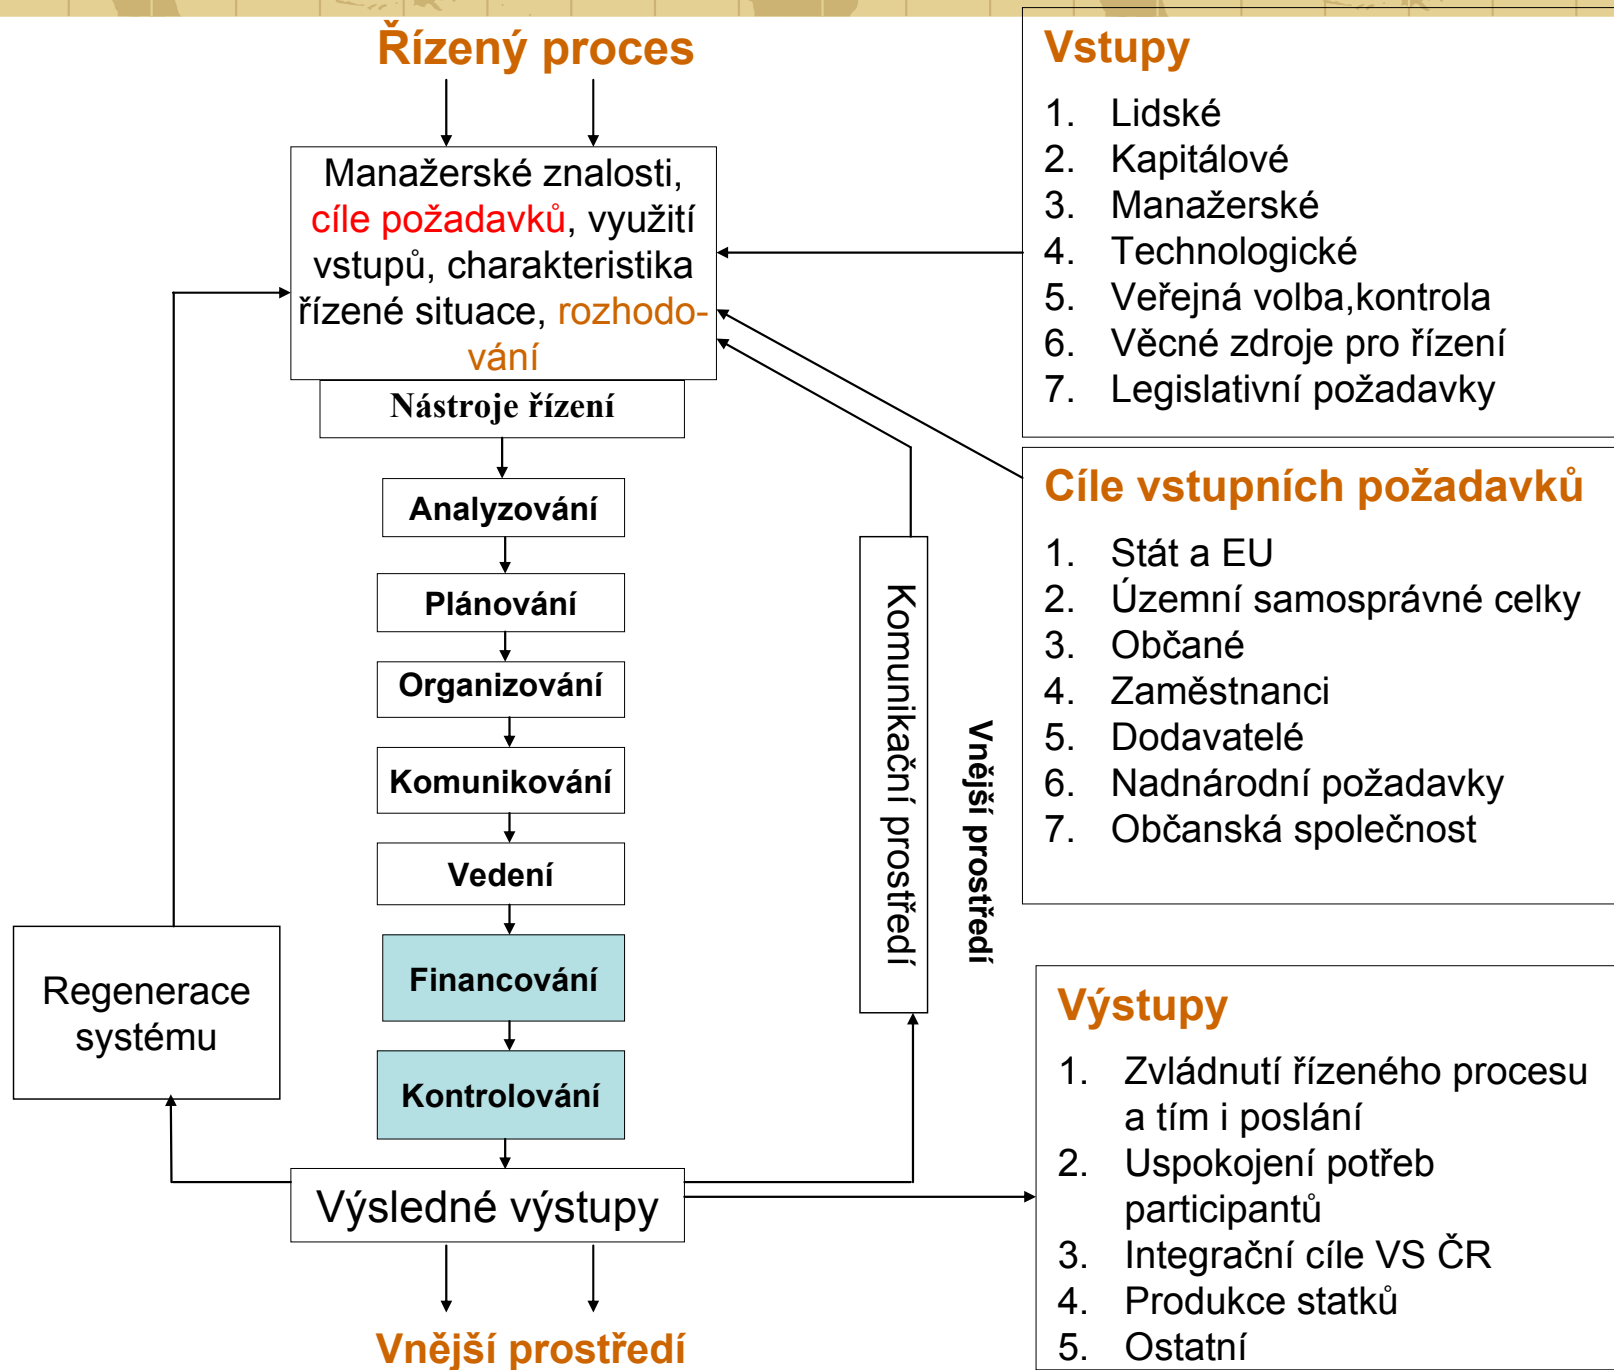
Řízený proces

Manažerské znalosti, cíle požadavků, využití vstupů, charakteristika řízené situace, rozhodování

Nástroje řízení

Analyzování

Plánování

Organizování

Komunikování

Vedení

Financování

Kontrolování

Výsledné výstupy

Vnější prostředí

Regenerace systému

Komunikační prostředí

Vnější prostředí

Vstupy
1. Lidské
2. Kapitálové
3. Manažerské
4. Technologické
5. Veřejná volba,kontrola
6. Věcné zdroje pro řízení
7. Legislativní požadavky

Cíle vstupních požadavků
1. Stát a EU
2. Územní samosprávné celky
3. Občané
4. Zaměstnanci
5. Dodavatelé
6. Nadnárodní požadavky
7. Občanská společnost

Výstupy
1. Zvládnutí řízeného procesu a tím i poslání
2. Uspokojení potřeb participantů
3. Integrační cíle VS ČR
4. Produkce statků
5. Ostatní